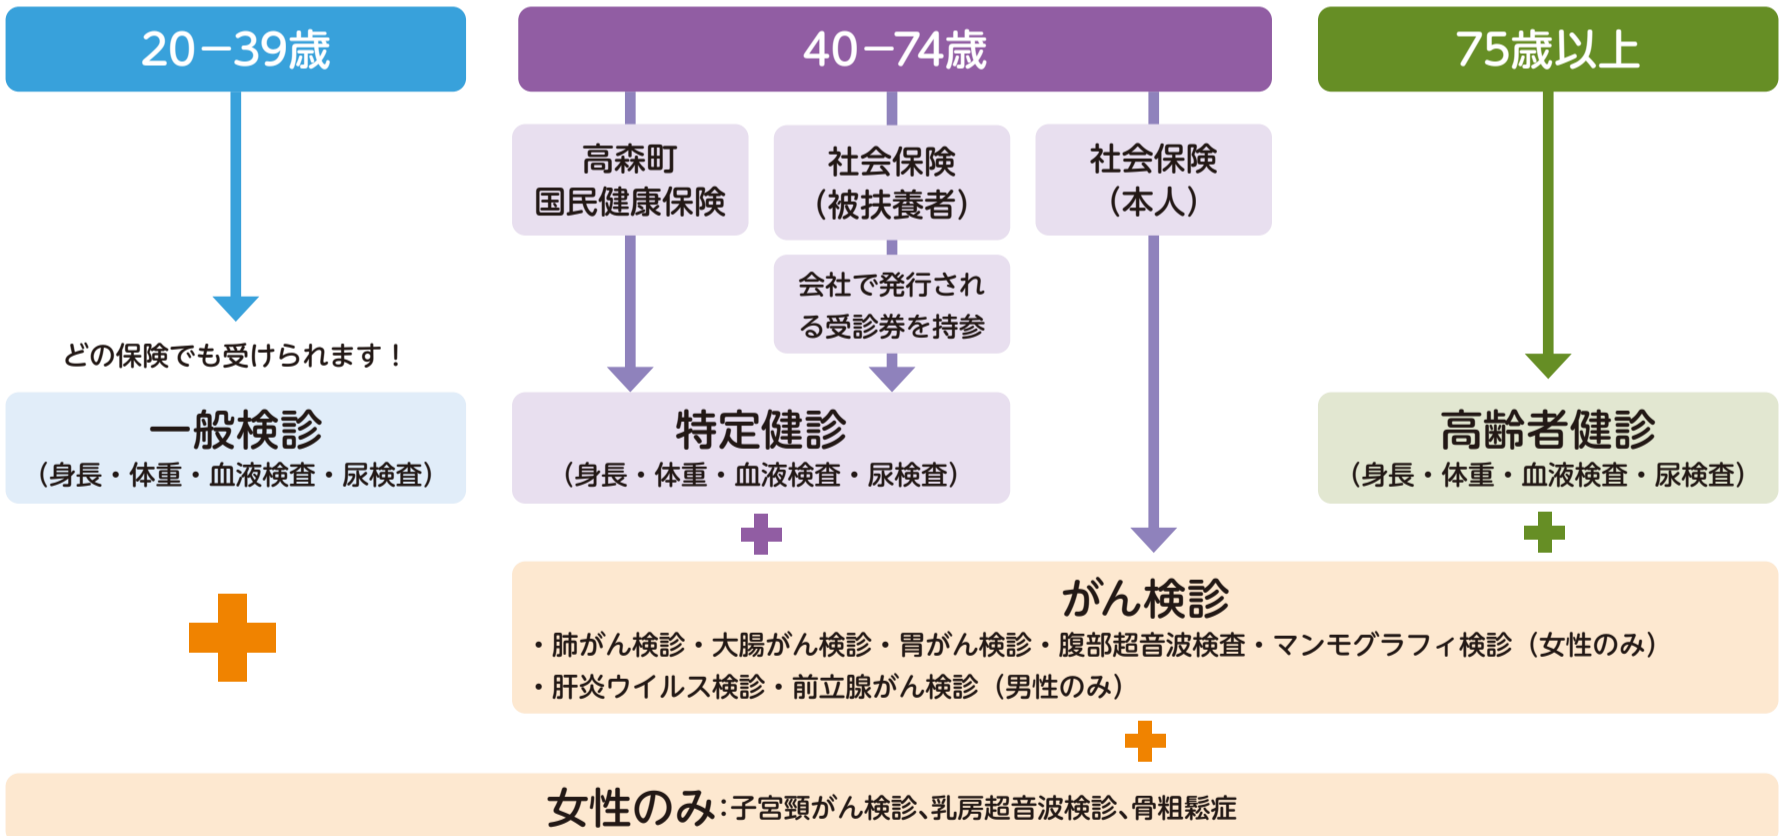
20−39歳

40−74歳

75歳以上

高森町
国民健康保険

社会保険
（被扶養者）

社会保険
（本人）

会社で発行される受診券を持参

どの保険でも受けられます！

一般検診
（身長・体重・血液検査・尿検査）

特定健診
（身長・体重・血液検査・尿検査）

高齢者健診
（身長・体重・血液検査・尿検査）

がん検診
・肺がん検診・大腸がん検診・胃がん検診・腹部超音波検査・マンモグラフィ検診（女性のみ）
・肝炎ウイルス検診・前立腺がん検診（男性のみ）

女性のみ：子宮頸がん検診、乳房超音波検診、骨粗鬆症